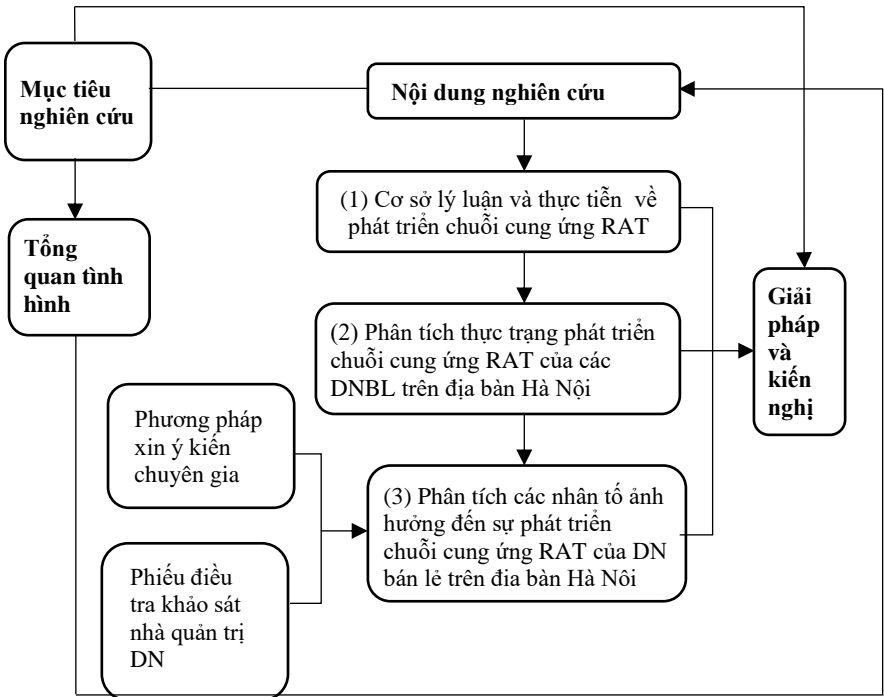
Mục tiêu nghiên cứu

Nội dung nghiên cứu

Tổng quan tình hình

(1) Cơ sở lý luận và thực tiễn về phát triển chuỗi cung ứng RAT

(2) Phân tích thực trạng phát triển chuỗi cung ứng RAT của các DNBL trên địa bàn Hà Nội

Giải pháp và kiến nghị

Phương pháp xin ý kiến chuyên gia

(3) Phân tích các nhân tố ảnh hưởng đến sự phát triển chuỗi cung ứng RAT của DN bán lẻ trên đia bàn Hà Nôi

Phiếu điều tra khảo sát nhà quản trị DN